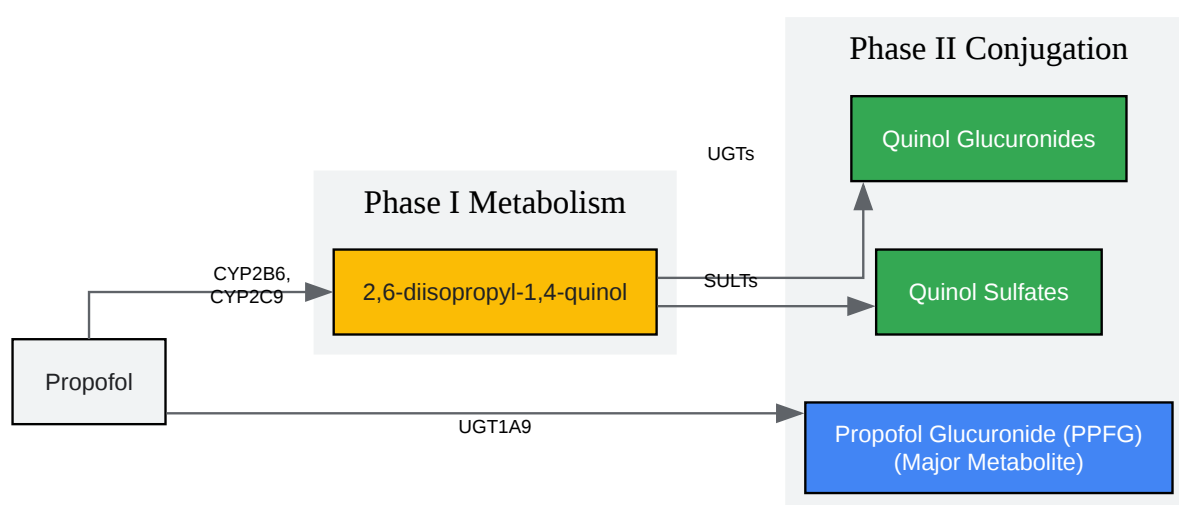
Phase II Conjugation

Quinol Glucuronides

UGTs

Phase I Metabolism

CYP2B6, CYP2C9

2,6-diisopropyl-1,4-quinol

SULTs

Quinol Sulfates

Propofol

UGT1A9

Propofol Glucuronide (PPFG) (Major Metabolite)